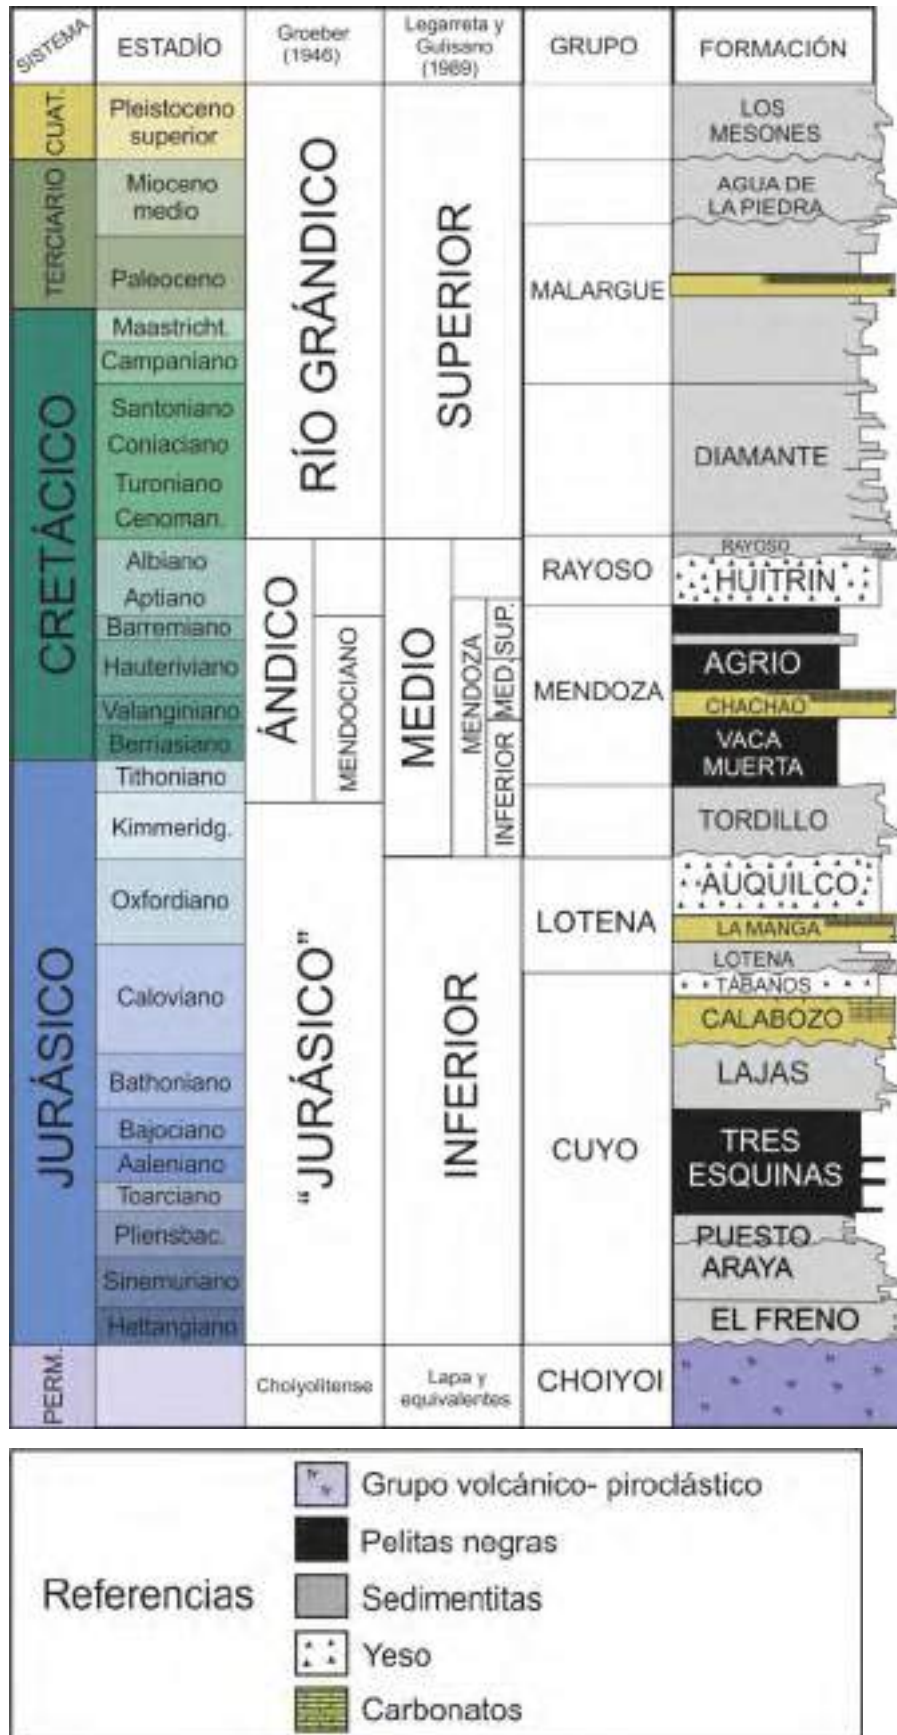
| SISTEMA | ESTADÍO | Groeber (1946) | Legarreta y Gulisano (1989) | GRUPO | FORMACIÓN |
|---|---|---|---|---|---|
| CUAT. | Pleistoceno superior | RÍO GRÁNDICO | SUPERIOR | | LOS MESONES |
| TERCIARIO | Mioceno medio | | | | AGUA DE LA PIEDRA |
| | Paleoceno | | | MALARGUE | |
| CRETÁCICO | Maastricht. | | | | |
| | Campaniano | | | | |
| | Santoniano | | | | DIAMANTE |
| | Coniaciano | | | | |
| | Turoniano | | | | |
| | Cenoman. | | | | |
| | Albiano | ÁNDICO | MEDIO | RAYOSO | RAYOSO |
| | Aptiano | | | | HUITRIN |
| | Barremiano | MENDOCIANO | MENDOZA SUP. | MENDOZA | |
| | Hauteriviano | | MED. | | AGRIO |
| | Valanginiano | | | | CHACHAO |
| | Berriasiano | | INFERIOR | | VACA MUERTA |
| JURÁSICO | Tithoniano | | | | |
| | Kimmeridg. | "JURÁSICO" | | | TORDILLO |
| | Oxfordiano | | INFERIOR | LOTENA | AUQUILCO |
| | | | | | LA MANGA |
| | | | | | LOTENA |
| | Caloviano | | | | TÁBANOS |
| | | | | CUYO | CALABOZO |
| | Bathoniano | | | | LAJAS |
| | Bajociano | | | | TRES ESQUINAS |
| | Aaleniano | | | | |
| | Toarciano | | | | |
| | Pliensbac. | | | | PUESTO ARAYA |
| | Sinemuriano | | | | |
| | Hettangiano | | | | EL FRENO |
| PERM. | | Choiyoilitense | Lapa y equivalentes | CHOIYOI | |

Referencias
Grupo volcánico- piroclástico
Pelitas negras
Sedimentitas
Yeso
Carbonatos